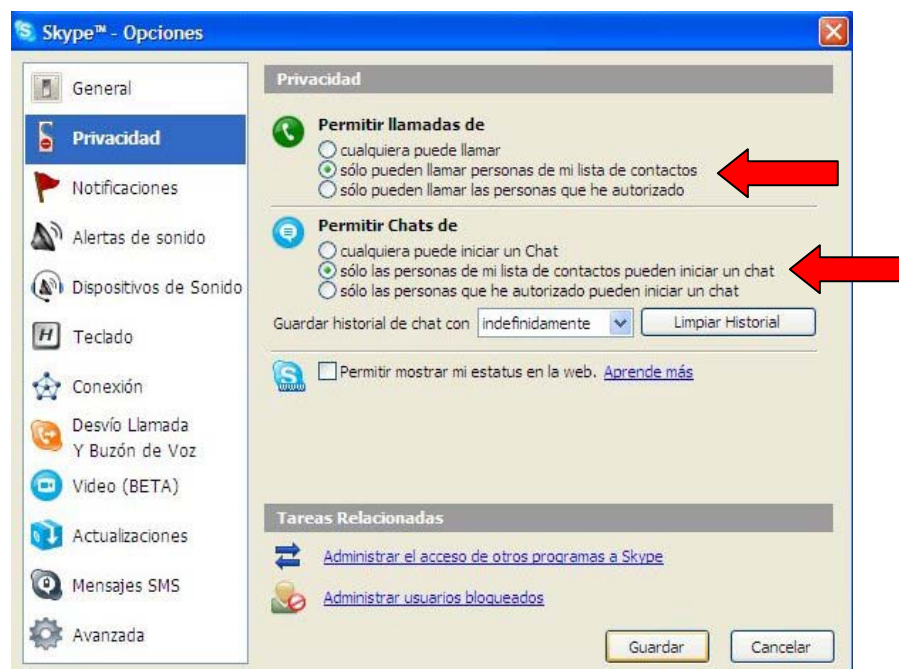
Skype™ - Opciones

General
Privacidad
Notificaciones
Alertas de sonido
Dispositivos de Sonido
Teclado
Conexión
Desvío Llamada Y Buzón de Voz
Video (BETA)
Actualizaciones
Mensajes SMS
Avanzada

Privacidad

Permitir llamadas de
cualquiera puede llamar
sólo pueden llamar personas de mi lista de contactos
sólo pueden llamar las personas que he autorizado

Permitir Chats de
cualquiera puede iniciar un Chat
sólo las personas de mi lista de contactos pueden iniciar un chat
sólo las personas que he autorizado pueden iniciar un chat

Guardar historial de chat con indefinidamente Limpiar Historial

Permitir mostrar mi estatus en la web. Aprende más

Tareas Relacionadas

Administrar el acceso de otros programas a Skype

Administrar usuarios bloqueados

Guardar Cancelar